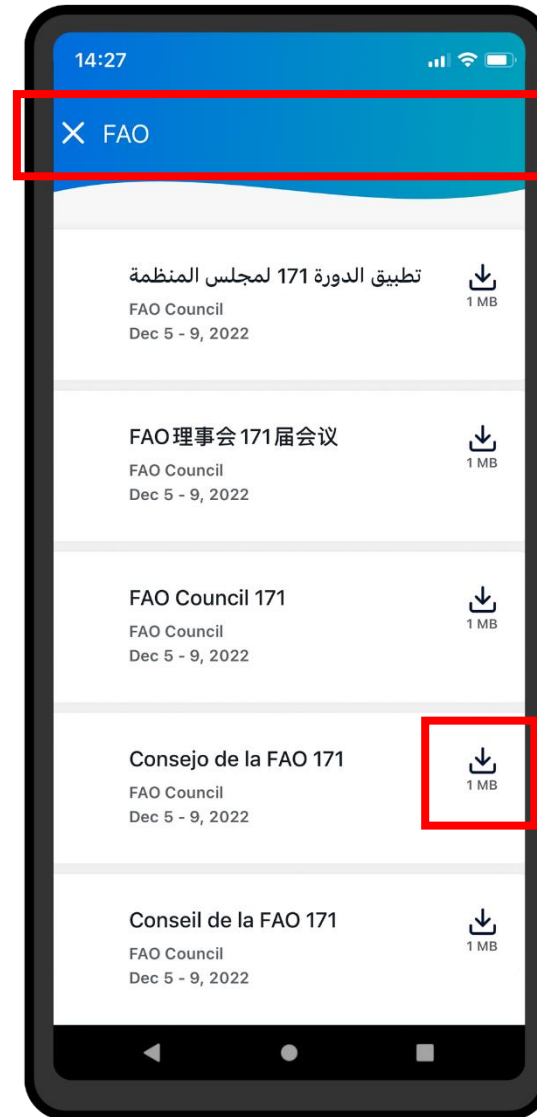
14:27

X FAO

تطبيق الدورة 171 لمجلس المنظمة
FAO Council
Dec 5 - 9, 2022
1 MB

FAO理事会171届会议
FAO Council
Dec 5 - 9, 2022
1 MB

FAO Council 171
FAO Council
Dec 5 - 9, 2022
1 MB

Consejo de la FAO 171
FAO Council
Dec 5 - 9, 2022
1 MB

Conseil de la FAO 171
FAO Council
Dec 5 - 9, 2022
1 MB